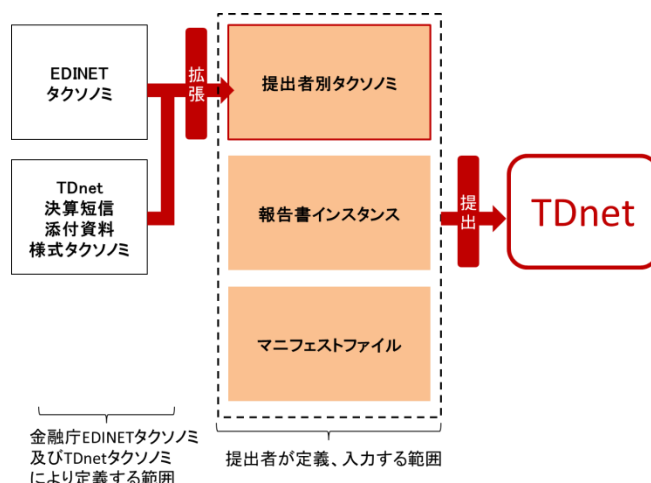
EDINET
タクソノミ

TDnet
決算短信
添付資料
様式タクソノミ

拡張

提出者別タクソノミ

報告書インスタンス

マニフェストファイル

提出

TDnet

金融庁EDINETタクソノミ
及びTDnetタクソノミ
により定義する範囲

提出者が定義、入力する範囲